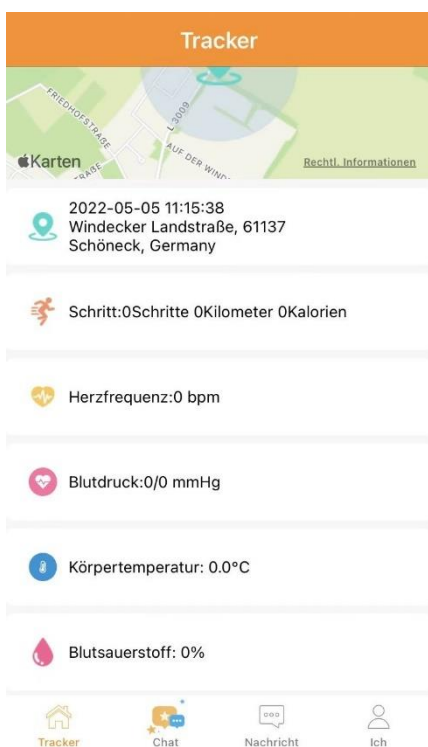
Tracker

FRIEDHOFSTRASSE
L 3009
AUF DER WIND
STRASSE
Karten
Rechtl. Informationen

2022-05-05 11:15:38
Windecker Landstraße, 61137 Schöneck, Germany

Schritt:0Schritte 0Kilometer 0Kalorien

Herzfrequenz:0 bpm

Blutdruck:0/0 mmHg

Körpertemperatur: 0.0°C

Blutsauerstoff: 0%

Tracker
Chat
Nachricht
Ich